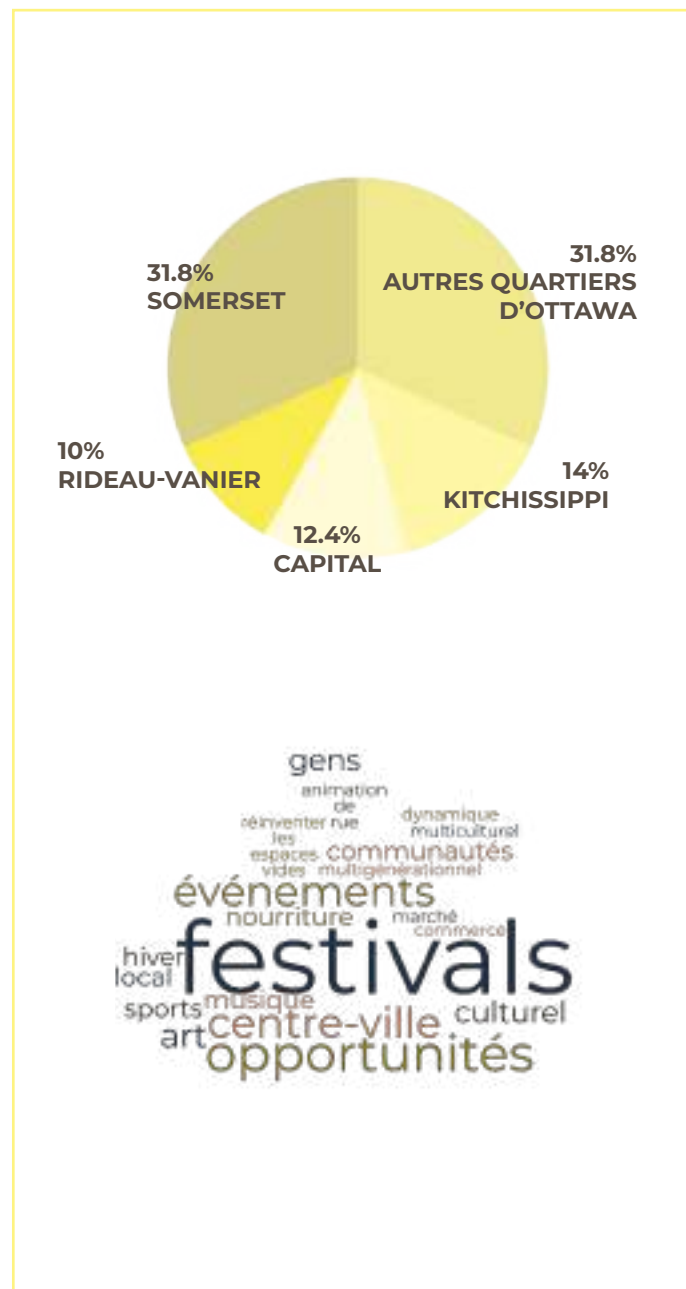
31.8%
SOMERSET

31.8%
AUTRES QUARTIERS D'OTTAWA

10%
RIDEAU-VANIER

14%
KITCHISSIPPI

12.4%
CAPITAL

gens
animation
de
réinventer rue
les
espaces
vides
dynamique
multiculturel
communautés
multigénérationnel
événements
nourriture
marché
commerce
hiver
local
festivals
sports
musique
culturel
art
centre-ville
opportunités